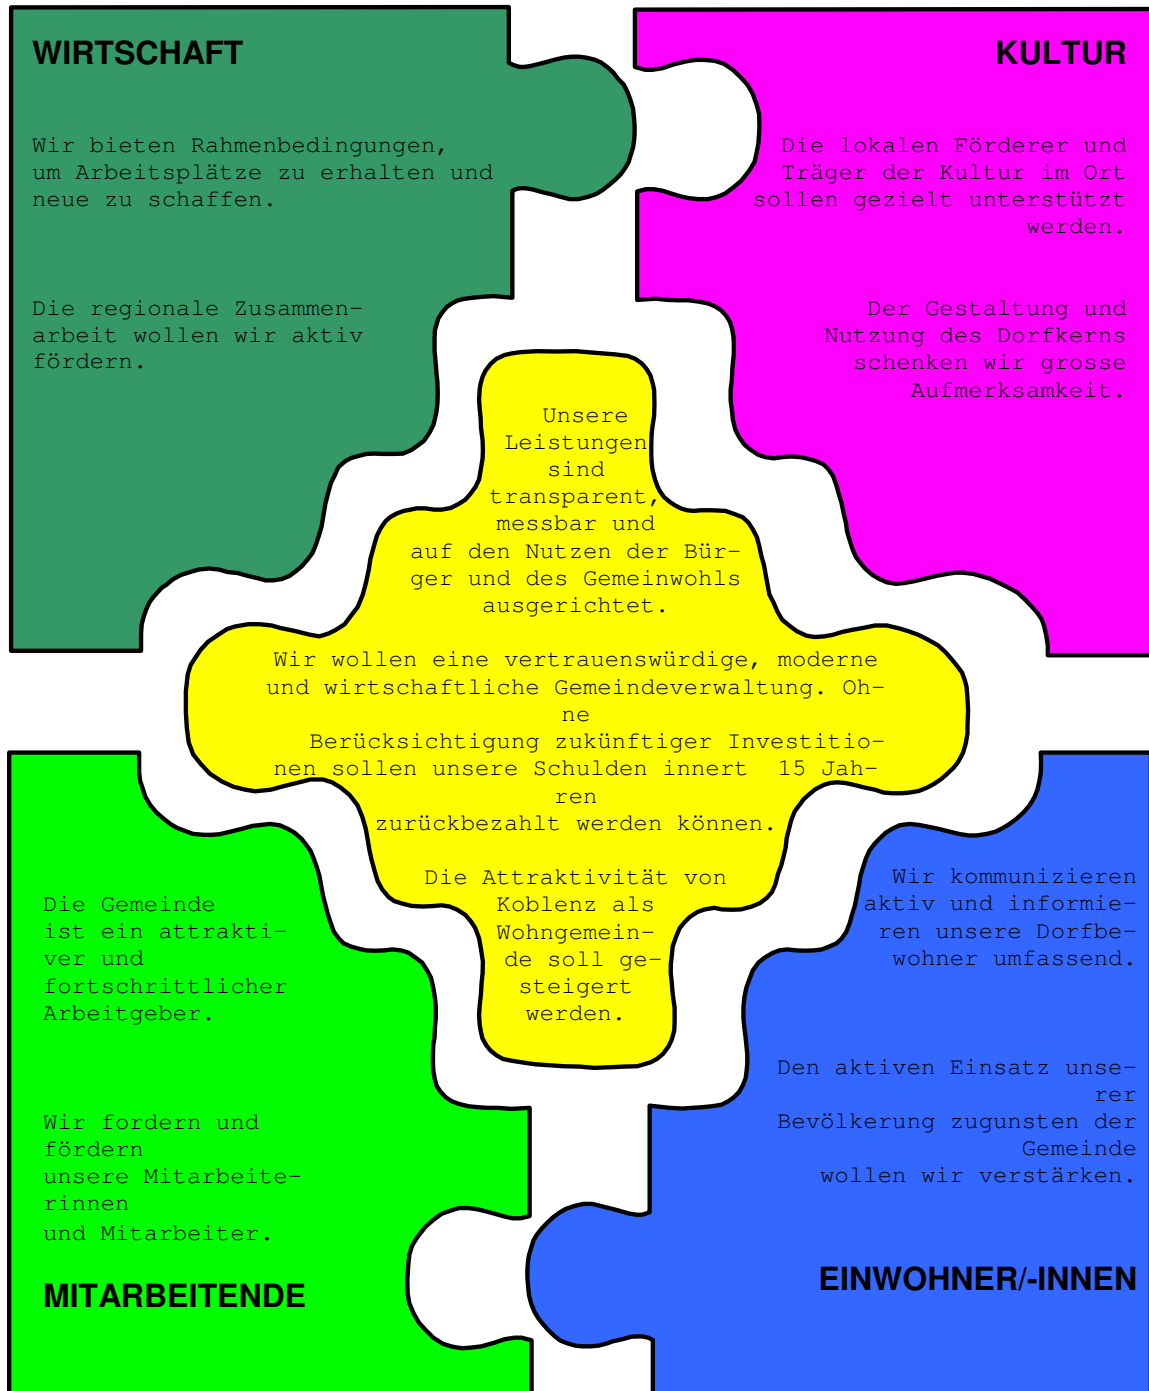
WIRTSCHAFT

Wir bieten Rahmenbedingungen, um Arbeitsplätze zu erhalten und neue zu schaffen.

Die regionale Zusammenarbeit wollen wir aktiv fördern.

KULTUR

Die lokalen Förderer und Träger der Kultur im Ort sollen gezielt unterstützt werden.

Der Gestaltung und Nutzung des Dorfkerns schenken wir grosse Aufmerksamkeit.

Unsere Leistungen sind transparent, messbar und auf den Nutzen der Bürger und des Gemeinwohls ausgerichtet.

Wir wollen eine vertrauenswürdige, moderne und wirtschaftliche Gemeindeverwaltung. Ohne Berücksichtigung zukünftiger Investitionen sollen unsere Schulden innert 15 Jahren zurückbezahlt werden können.

Die Attraktivität von Koblenz als Wohngemeinde soll gesteigert werden.

Die Gemeinde ist ein attraktiver und fortschrittlicher Arbeitgeber.

Wir fordern und fördern unsere Mitarbeiterinnen und Mitarbeiter.

MITARBEITENDE

Wir kommunizieren aktiv und informieren unsere Dorfbewohner umfassend.

Den aktiven Einsatz unserer Bevölkerung zugunsten der Gemeinde wollen wir verstärken.

EINWOHNER/-INNEN